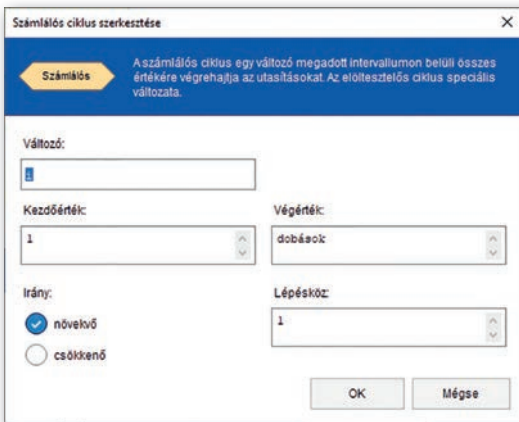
Számlálós ciklus szerkesztése

×

Számlálós

A számlálós ciklus egy változó megadott intervallumon belüli összes értékére végrehajtja az utasításokat. Az elöltesztelős ciklus speciális változata.

Változó:

i

Kezdőérték:

1

Végérték:

dobások

Irány:

növekvő

csökkenő

Lépésköz:

1

OK

Mégse